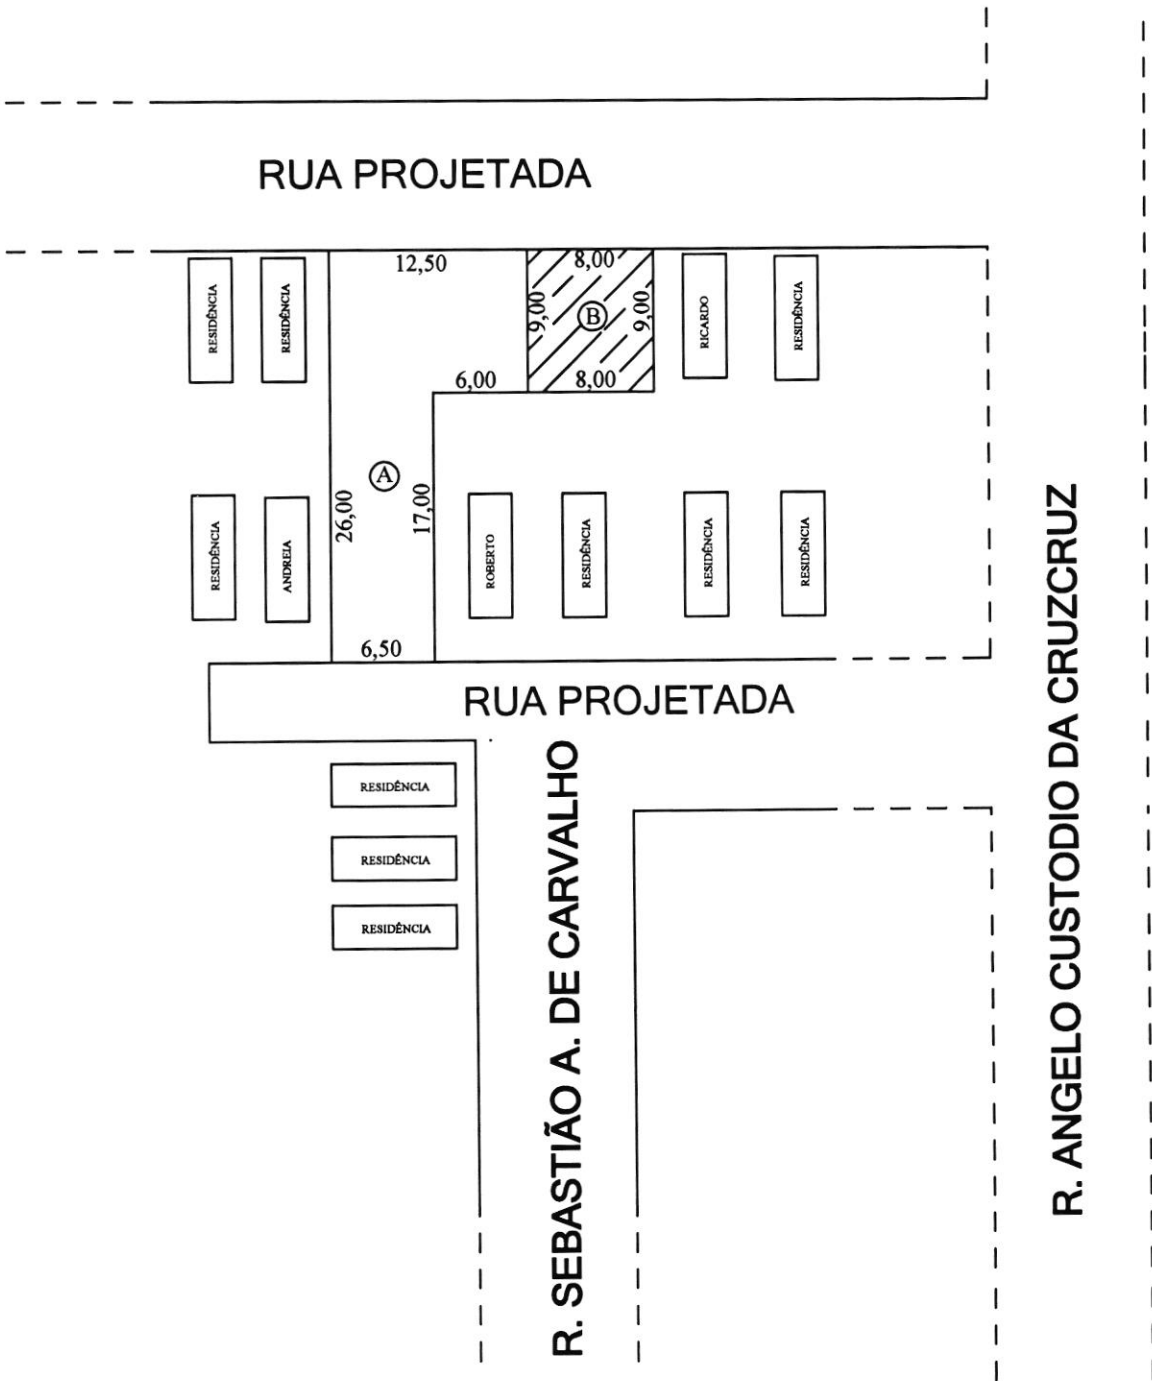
RUA PROJETADA

RESIDÊNCIA

RESIDÊNCIA

12,50

8,00

9,00

B

9,00

6,00

8,00

RICARDO

RESIDÊNCIA

RESIDÊNCIA

ANDREIA

A

26,00

17,00

ROBERTO

RESIDÊNCIA

RESIDÊNCIA

RESIDÊNCIA

6,50

RUA PROJETADA

RESIDÊNCIA

RESIDÊNCIA

RESIDÊNCIA

R. SEBASTIÃO A. DE CARVALHO

R. ANGELO CUSTODIO DA CRUZCRUZ